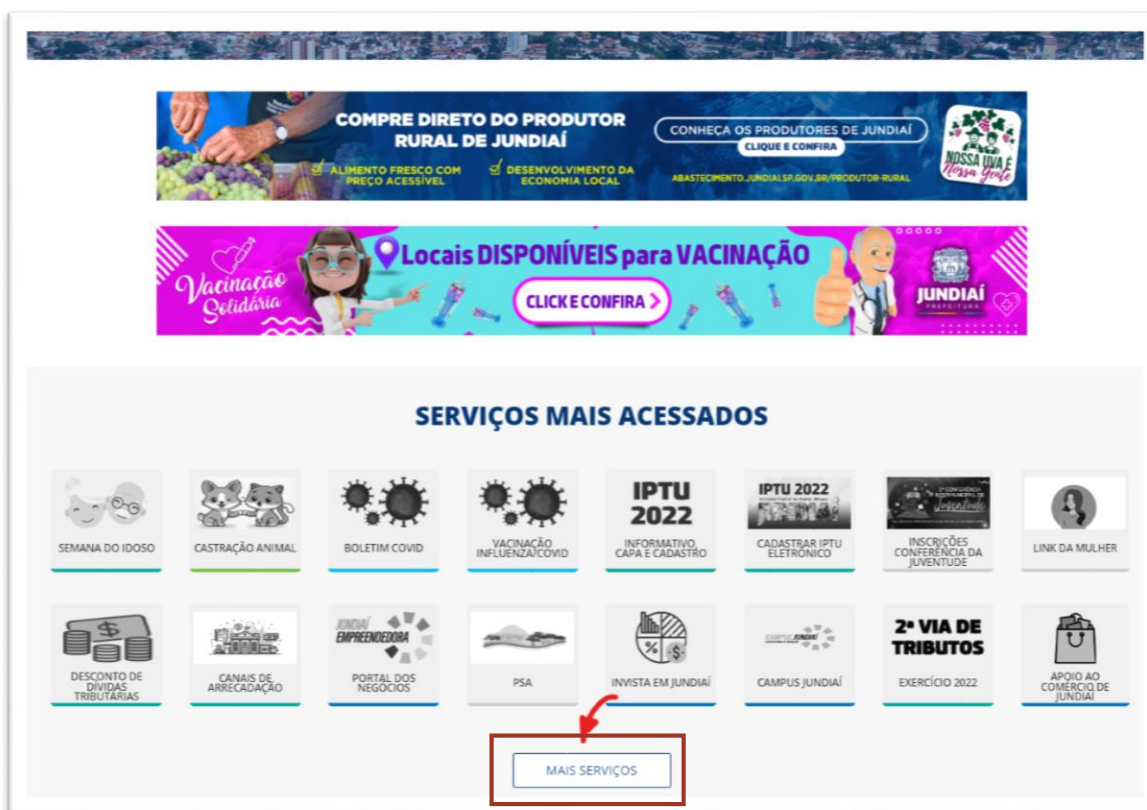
COMPRE DIRETO DO PRODUTOR RURAL DE JUNDIAÍ

ALIMENTO FRESCO COM PREÇO ACESSÍVEL

DESENVOLVIMENTO DA ECONOMIA LOCAL

CONHEÇA OS PRODUTORES DE JUNDIAÍ

CLIQUE E CONFIRA

ABASTECIMENTO.JUNDIAI.SP.GOV.BR/PRODUTOR-RURAL

NOSSA UVA É Nossa Gente

Vacinação Solidária

Locais DISPONÍVEIS para VACINAÇÃO

CLICK E CONFIRA

JUNDIAÍ PREFEITURA

SERVIÇOS MAIS ACESSADOS

SEMANA DO IDOSO

CASTRAÇÃO ANIMAL

BOLETIM COVID

VACINAÇÃO INFLUENZA/COVID

IPTU 2022

INFORMATIVO, CAPA E CADASTRO

IPTU 2022

CADASTRAR IPTU ELETRÔNICO

INSCRIÇÕES CONFERÊNCIA DA JUVENTUDE

LINK DA MULHER

DESCONTO DE DÍVIDAS TRIBUTÁRIAS

CANAIS DE ARRECADAÇÃO

JUNDIAÍ EMPREENDEDORA

PORTAL DOS NEGÓCIOS

PSA

INVISTA EM JUNDIAÍ

CAMPUS JUNDIAÍ

CAMPUS JUNDIAÍ

2ª VIA DE TRIBUTOS

EXERCÍCIO 2022

APOIO AO COMÉRCIO DE JUNDIAÍ

MAIS SERVIÇOS